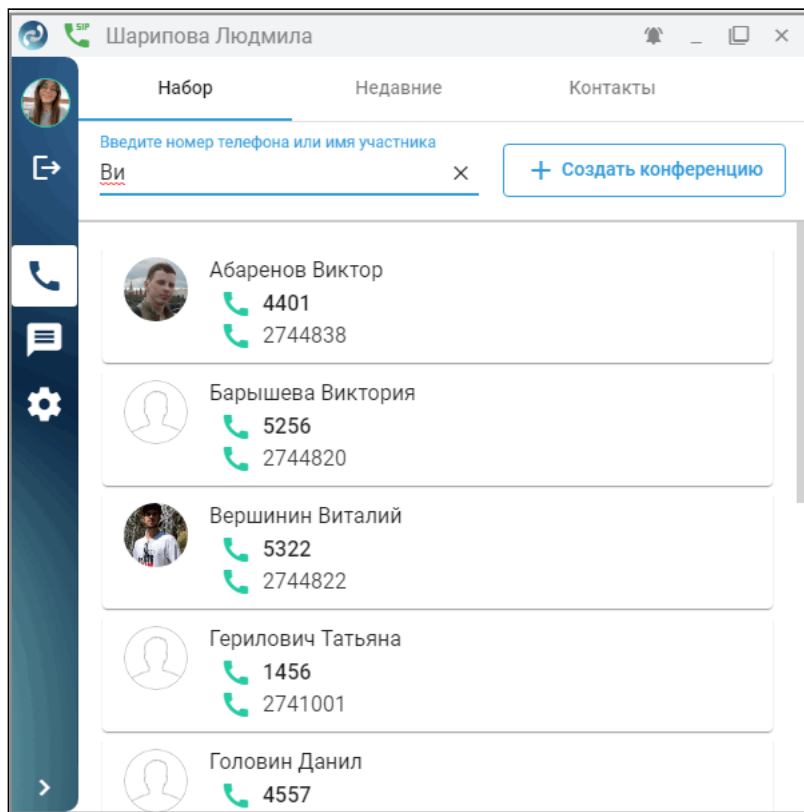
SIP Шарипова Людмила

Набор

Недавние

Контакты

Введите номер телефона или имя участника

Ви

+ Создать конференцию

Абаренов Виктор
4401
2744838

Барышева Виктория
5256
2744820

Вершинин Виталий
5322
2744822

Герилович Татьяна
1456
2741001

Головин Данил
4557